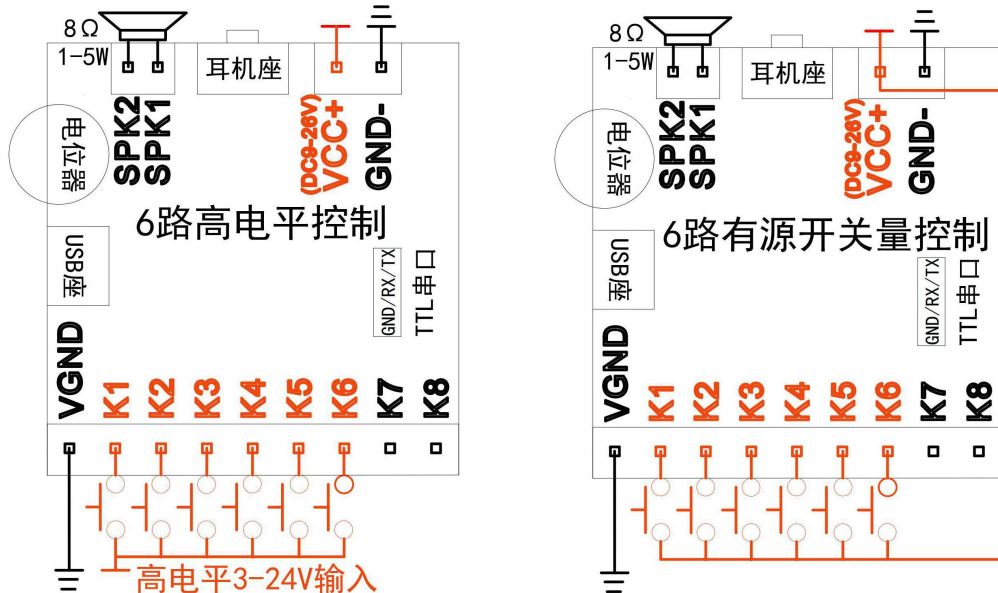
8Ω
1-5W
耳机座
SPK2
SPK1
(DC9-26V)
VCC+
GND-
电位器
6路高电平控制
USB座
GND/RX/TX
TTL串口
VGND
K1
K2
K3
K4
K5
K6
K7
K8
高电平3-24V输入

8Ω
1-5W
耳机座
SPK2
SPK1
(DC9-26V)
VCC+
GND-
电位器
6路有源开关量控制
USB座
GND/RX/TX
TTL串口
VGND
K1
K2
K3
K4
K5
K6
K7
K8